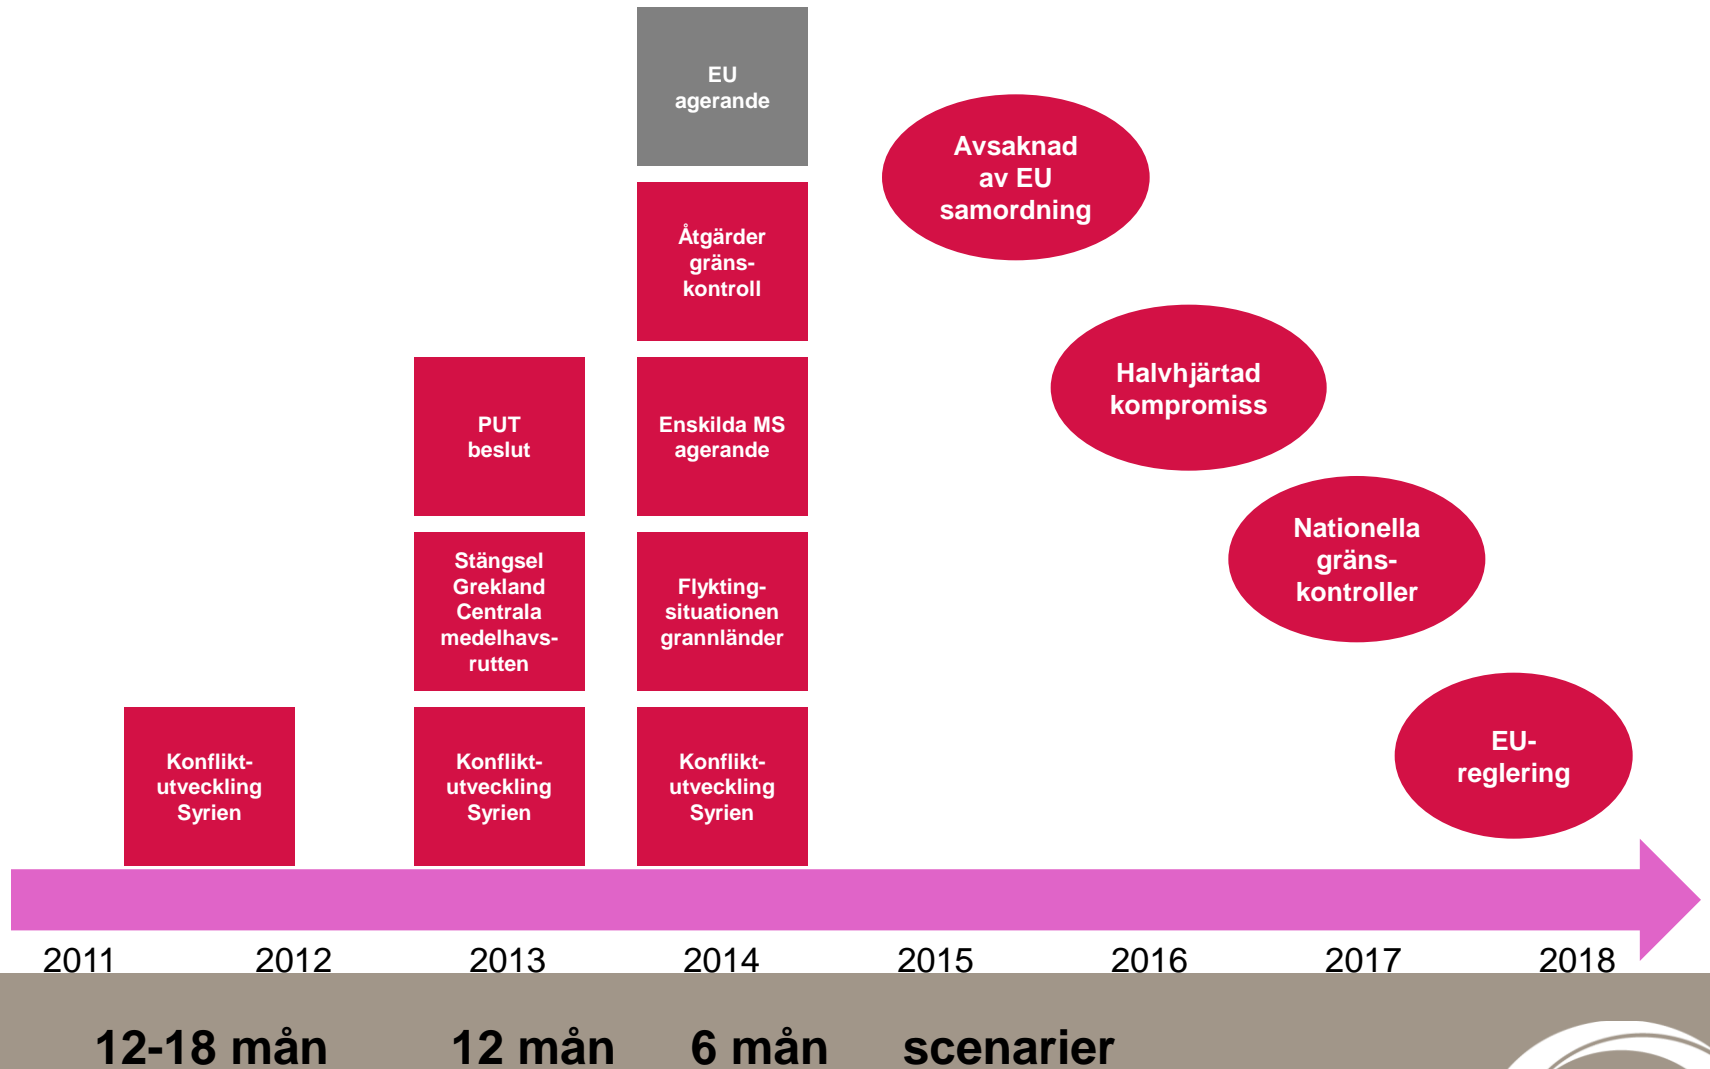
EU agerande

Avsaknad av EU samordning

Åtgärder gränskontroll

Halvhjärtad kompromiss

PUT beslut

Enskilda MS agerande

Nationella gränskontroller

Stängsel Grekland Centrala medelhavsrutten

Flyktingsituationen grannländer

EU-reglering

Konfliktutveckling Syrien

Konfliktutveckling Syrien

Konfliktutveckling Syrien

2011 2012 2013 2014 2015 2016 2017 2018

12-18 mån 12 mån 6 mån scenarier